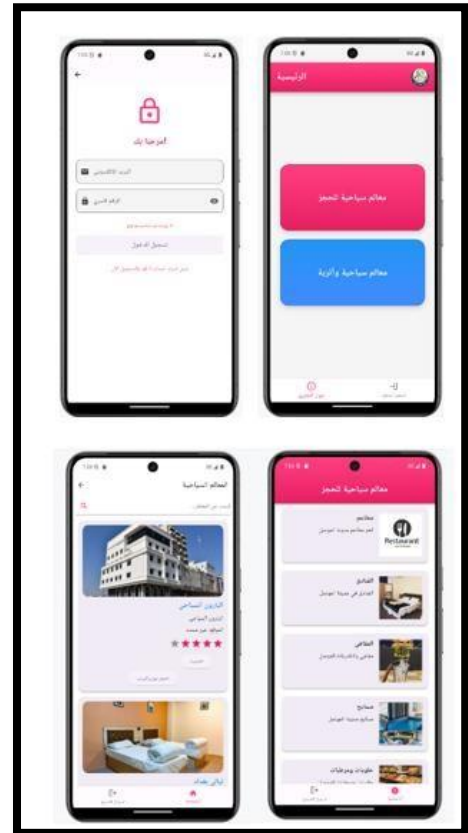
مرحبا بك

البريد الإلكتروني

الرقم السري

تسجيل الدخول

الرئيسية

معالم سياحية للحجز

معالم سياحية وأثرية

معالم سياحية للحجز

مطاعم

Restaurant

الفنادق

المقاهي

مسابح

حلويات ومرطبات

المعالم السياحية

البارون السياحي

★★★★

ليالي بغداد